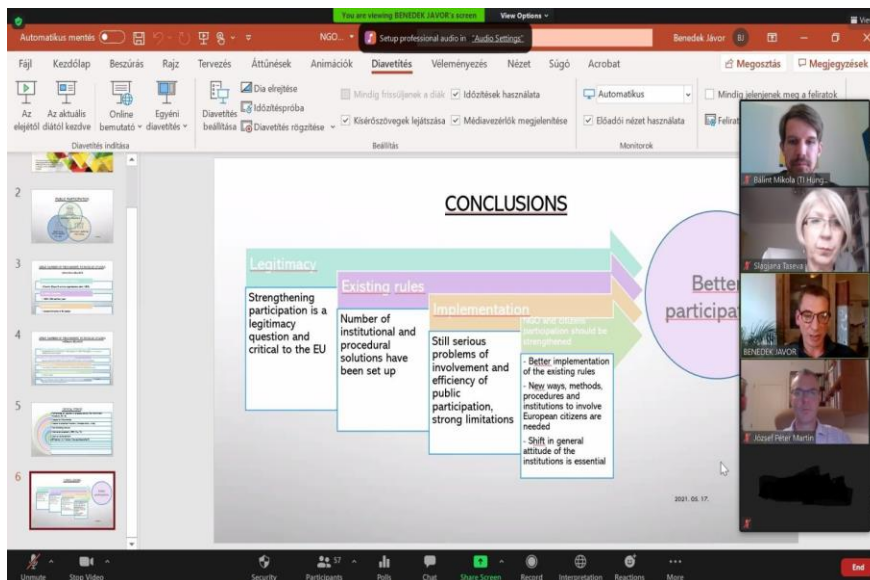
You are viewing BENEDEK JAVOR's screen View Options

Automatikus mentés NGO... Setup professional audio in "Audio Settings" Benedek Jávor BJ

Fájl Kezdőlap Beszúrás Rajz Tervezés Áttűnések Animációk Diavetítés Véleményezés Nézet Súgó Acrobat Megosztás Megjegyzések

Az elejétől Az aktuális diától kezdve Online bemutató Egyéni diavetítés Diavetítés indítása

Diavetítés beállítása Dia elrejtése Időzítéspróba Diavetítés rögzítése

Mindig frissüljenek a diák Időzítések használata Kísérőszövegek lejátszása Médiavezérlők megjelenítése Beállítás

Automatikus Előadói nézet használata Monitorok

Mindig jelenjenek meg a feliratok Felirat

2 3 4 5 6

CONCLUSIONS

Legitimacy

Strengthening participation is a legitimacy question and critical to the EU

Existing rules

Number of institutional and procedural solutions have been set up

Implementation

Still serious problems of involvement and efficiency of public participation, strong limitations

NGO and citizens participation should be strengthened

- Better implementation of the existing rules
- New ways, methods, procedures and institutions to involve European citizens are needed
- Shift in general attitude of the institutions is essential

Better participation

2021. 05. 17.

Bálint Mikola (TI Hung...

Slagjana Taseva

BENEDEK JAVOR

József Péter Martin

Unmute Stop Video Security 57 Participants Polls Chat Share Screen Record Interpretation Reactions More End